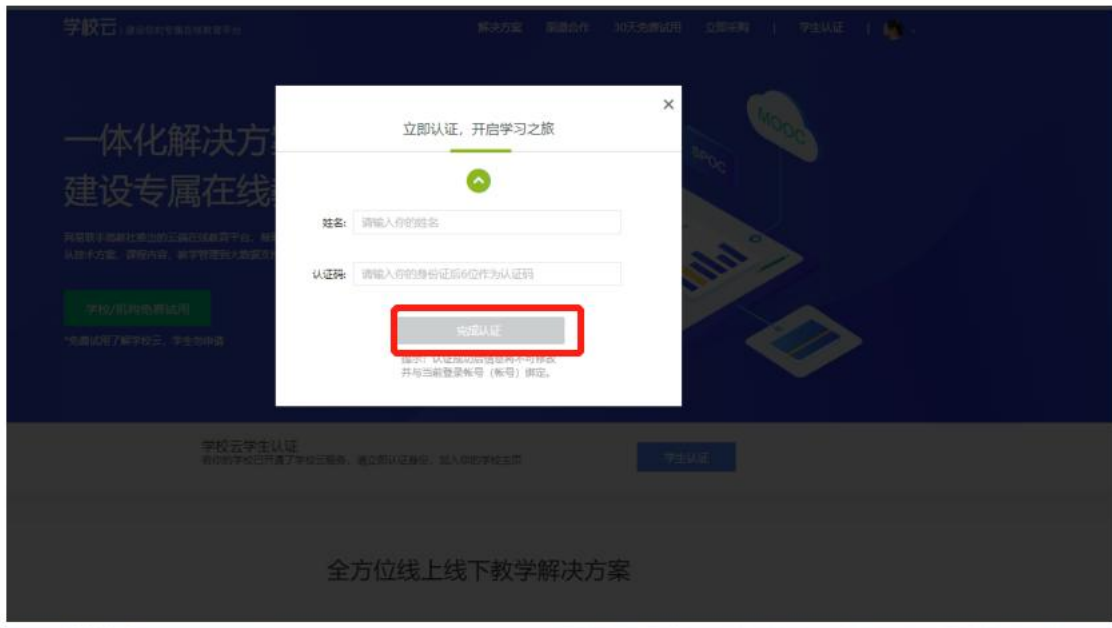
学校云 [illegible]

解决方案 前来合作 30天免费试用 立即采购 | 学生认证 |

一体化解决方 建设专属在线

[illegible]

学校/机构免费试用

*免费试用了解学校云，学生勿申请

MOOC SPOC

×

立即认证，开启学习之旅

姓名: 请输入你的姓名

认证码: 请输入你的身份证后6位作为认证码

完成认证

提示：认证成功后信息将不可修改并与当前登录帐号（帐号）绑定。

学校云学生认证
若你的学校已开通了学校云服务，请立即认证身份，加入你的学校主页

学生认证

全方位线上线下教学解决方案